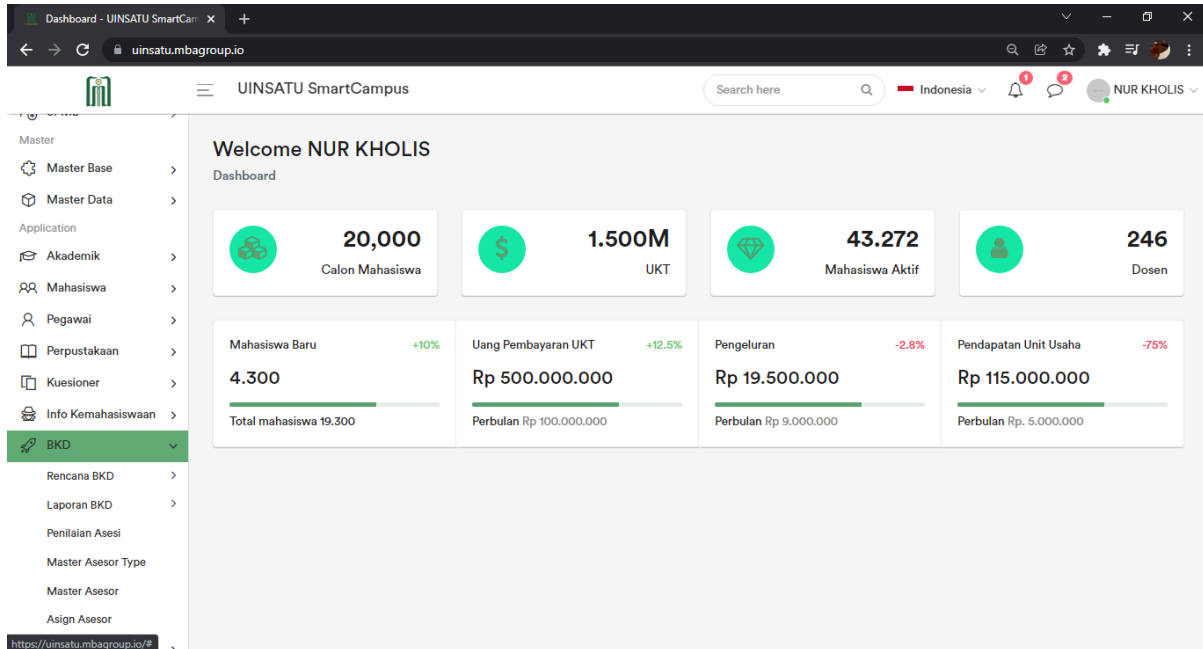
Dashboard - UINSATU SmartCam ×
+
uinsatu.mbagroup.io

UINSATU SmartCampus
Search here
Indonesia
1
2
NUR KHOLIS

Master
Master Base
Master Data
Application
Akademik
Mahasiswa
Pegawai
Perpustakaan
Kuesioner
Info Kemahasiswaan
BKD
Rencana BKD
Laporan BKD
Penilaian Asesi
Master Asesor Type
Master Asesor
Asign Asesor
https://uinsatu.mbagroup.io/#

Welcome NUR KHOLIS
Dashboard

20,000
Calon Mahasiswa

1.500M
UKT

43.272
Mahasiswa Aktif

246
Dosen

Mahasiswa Baru +10%
4.300
Total mahasiswa 19.300

Uang Pembayaran UKT +12.5%
Rp 500.000.000
Perbulan Rp 100.000.000

Pengeluran -2.8%
Rp 19.500.000
Perbulan Rp 9.000.000

Pendapatan Unit Usaha -75%
Rp 115.000.000
Perbulan Rp. 5.000.000